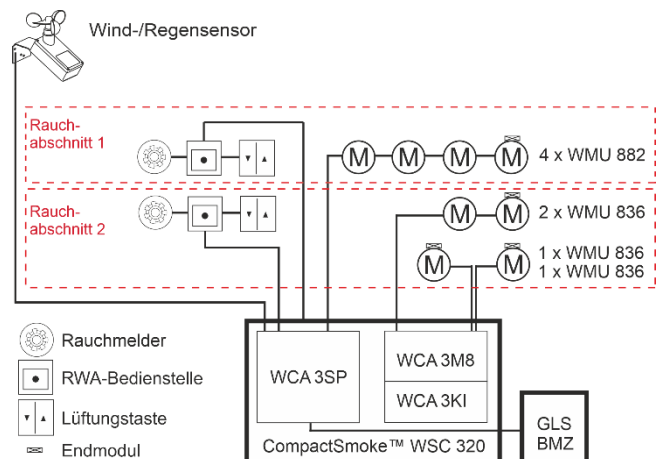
Wind-/Regensensor

Rauchabschnitt 1

M M M M 4 x WMU 882

Rauchabschnitt 2

M M 2 x WMU 836

M M 1 x WMU 836
1 x WMU 836

Rauchmelder

RWA-Bedienstelle

Lüftungstaste

Endmodul

WCA 3SP

WCA 3M8

WCA 3KI

CompactSmoke™ WSC 320

GLS
BMZ